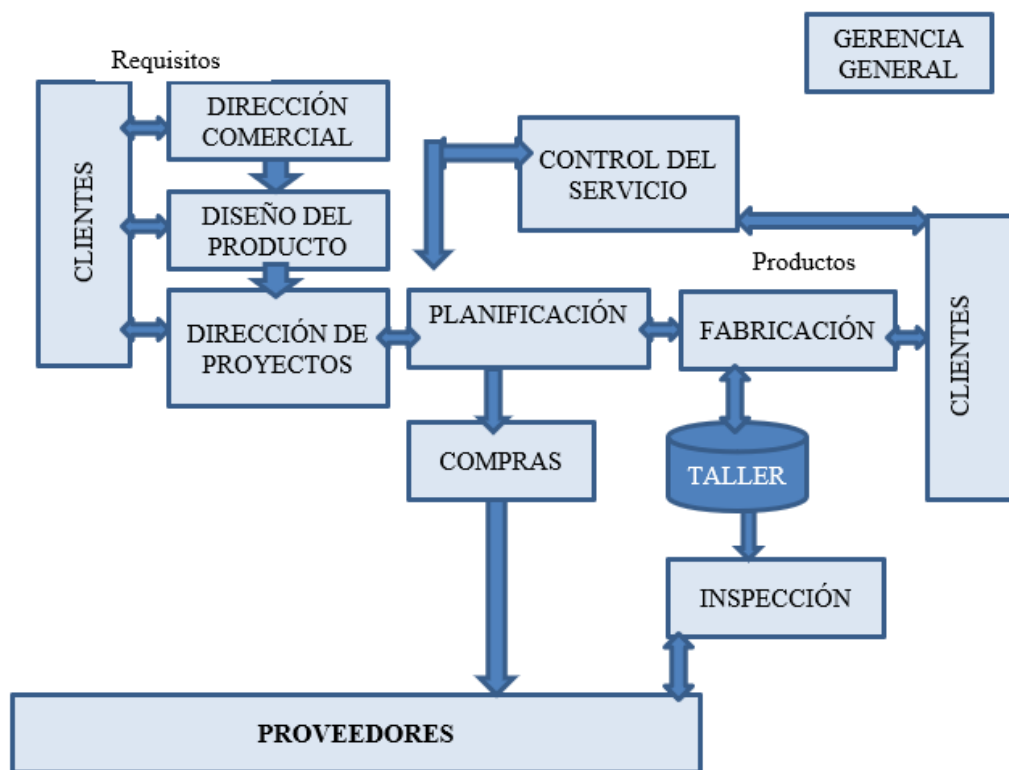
Requisitos

GERENCIA GENERAL

CLIENTES

DIRECCIÓN COMERCIAL

DISEÑO DEL PRODUCTO

DIRECCIÓN DE PROYECTOS

CONTROL DEL SERVICIO

Productos

PLANIFICACIÓN

FABRICACIÓN

CLIENTES

COMPRAS

TALLER

INSPECCIÓN

PROVEEDORES